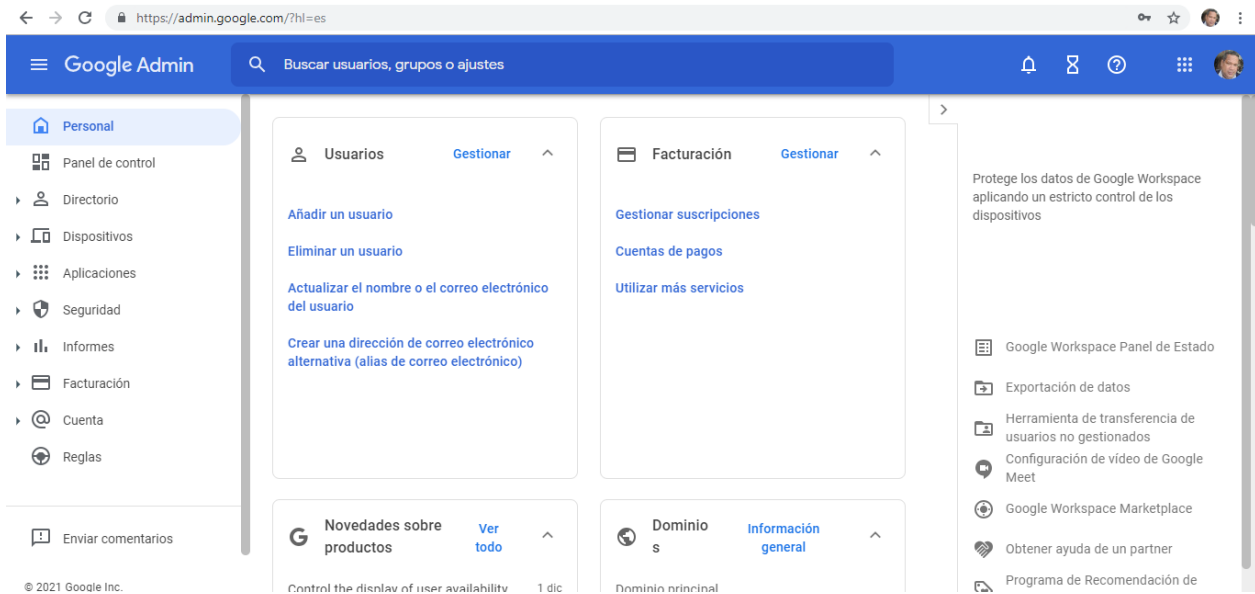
https://admin.google.com/?hl=es

Google Admin

Buscar usuarios, grupos o ajustes

Personal
Panel de control
Directorio
Dispositivos
Aplicaciones
Seguridad
Informes
Facturación
Cuenta
Reglas

Enviar comentarios

© 2021 Google Inc.

Usuarios Gestionar

Añadir un usuario

Eliminar un usuario

Actualizar el nombre o el correo electrónico del usuario

Crear una dirección de correo electrónico alternativa (alias de correo electrónico)

Facturación Gestionar

Gestionar suscripciones

Cuentas de pagos

Utilizar más servicios

Novedades sobre productos Ver todo

Control the display of user availability 1 dic

Dominio s Información general

Dominio principal

Protege los datos de Google Workspace aplicando un estricto control de los dispositivos

Google Workspace Panel de Estado

Exportación de datos

Herramienta de transferencia de usuarios no gestionados

Configuración de vídeo de Google Meet

Google Workspace Marketplace

Obtener ayuda de un partner

Programa de Recomendación de